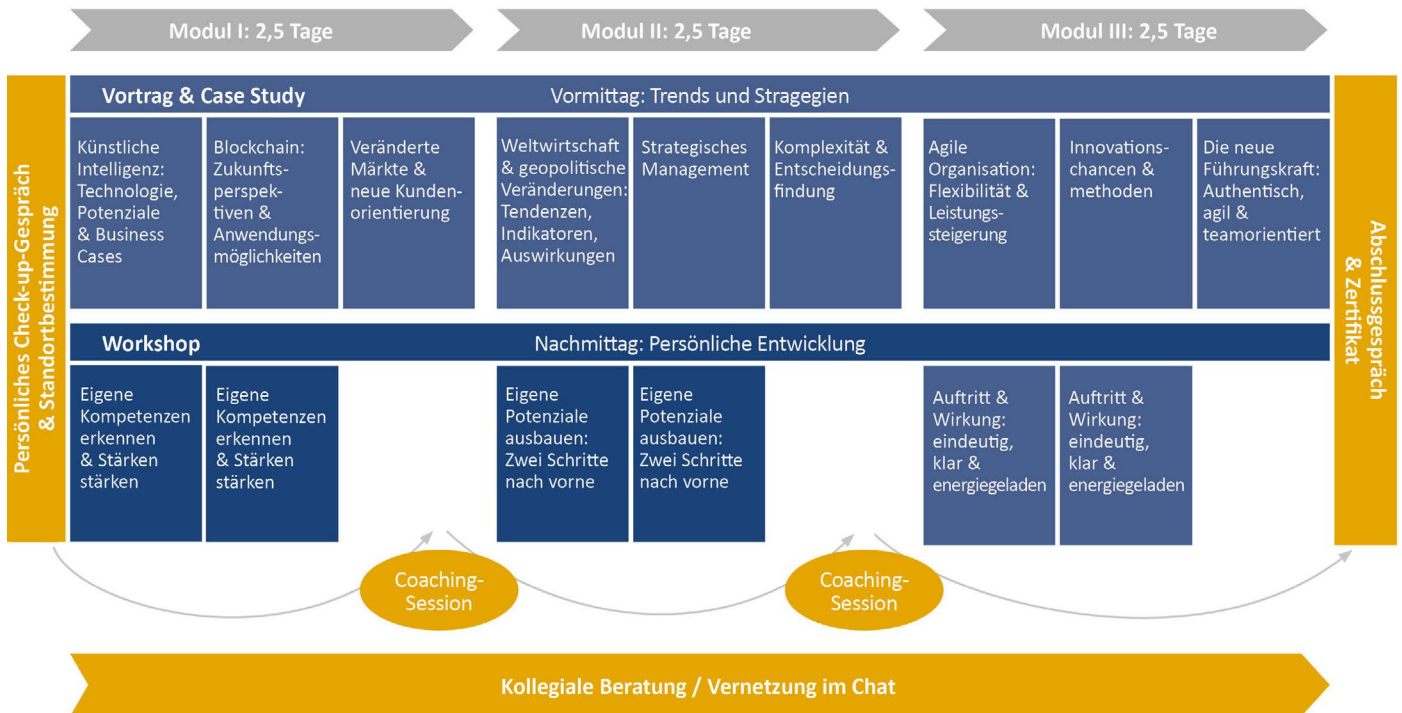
Modul I: 2,5 Tage

Modul II: 2,5 Tage

Modul III: 2,5 Tage

Persönliches Check-up-Gespräch & Standortbestimmung

Vortrag & Case Study

Vormittag: Trends und Stragegien

Künstliche Intelligenz: Technologie, Potenziale & Business Cases

Blockchain: Zukunftsperspektiven & Anwendungsmöglichkeiten

Veränderte Märkte & neue Kundenorientierung

Weltwirtschaft & geopolitische Veränderungen: Tendenzen, Indikatoren, Auswirkungen

Strategisches Management

Komplexität & Entscheidungsfindung

Agile Organisation: Flexibilität & Leistungssteigerung

Innovationschancen & methoden

Die neue Führungskraft: Authentisch, agil & teamorientiert

Workshop

Nachmittag: Persönliche Entwicklung

Eigene Kompetenzen erkennen & Stärken stärken

Eigene Kompetenzen erkennen & Stärken stärken

Eigene Potenziale ausbauen: Zwei Schritte nach vorne

Eigene Potenziale ausbauen: Zwei Schritte nach vorne

Auftritt & Wirkung: eindeutig, klar & energiegeladen

Auftritt & Wirkung: eindeutig, klar & energiegeladen

Abschlussgespräch & Zertifikat

Coaching-Session

Coaching-Session

Kollegiale Beratung / Vernetzung im Chat